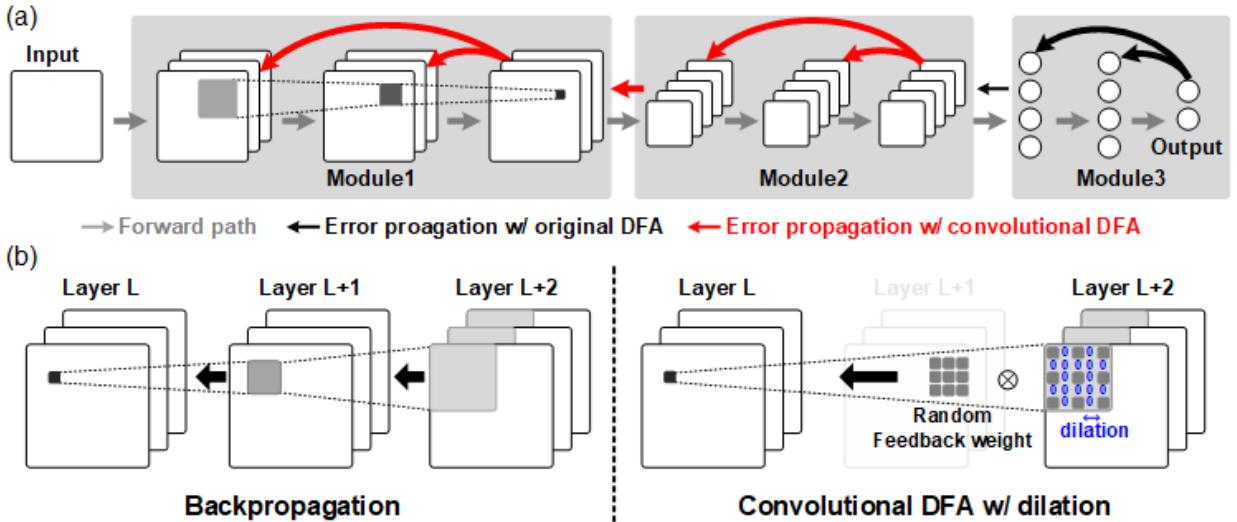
(a)

Input

Module1

Module2

Module3

Output

Forward path

Error proagation w/ original DFA

Error propagation w/ convolutional DFA

(b)

Layer L

Layer L+1

Layer L+2

Backpropagation

Layer L

Layer L+1

Layer L+2

Random Feedback weight

$\otimes$

0 0 0
0 0 0 0 0
0 0 0
0 0 0 0 0
0 0 0

dilation

Convolutional DFA w/ dilation